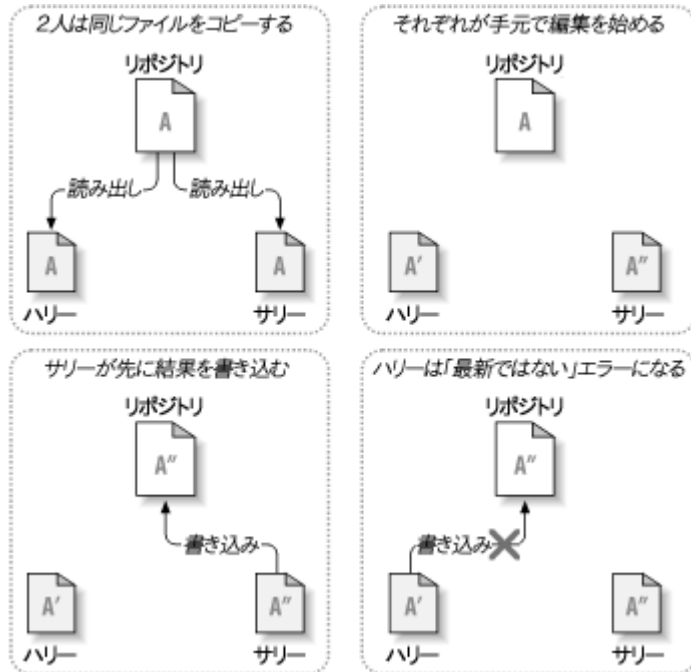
2人は同じファイルをコピーする

リポジトリ

A

読み出し

読み出し

A

A

ハリー

サリー

それぞれが手元で編集を始める

リポジトリ

A

A′

A″

ハリー

サリー

サリーが先に結果を書き込む

リポジトリ

A″

書き込み

A′

A″

ハリー

サリー

ハリーは「最新ではない」エラーになる

リポジトリ

A″

書き込み

A′

A″

ハリー

サリー